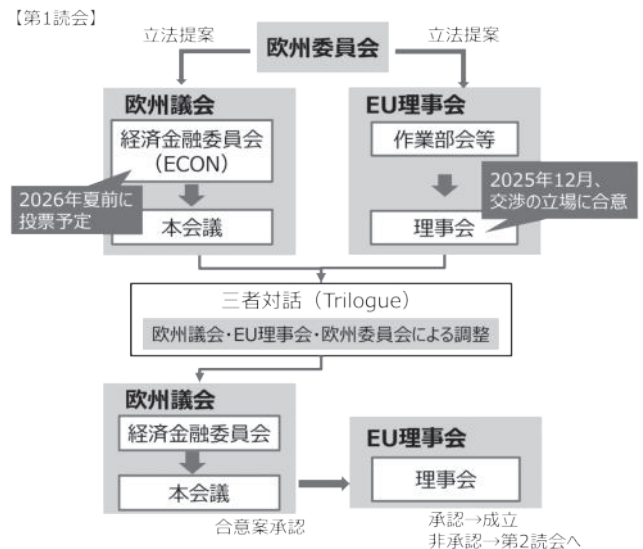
【第1読会】

立法提案

欧州委員会

立法提案

欧州議会

経済金融委員会（ECON）

2026年夏前に投票予定

本会議

EU理事会

作業部会等

2025年12月、交渉の立場に合意

理事会

三者対話（Trilogue）

欧州議会・EU理事会・欧州委員会による調整

欧州議会

経済金融委員会

本会議

合意案承認

EU理事会

理事会

承認→成立
非承認→第2読会へ